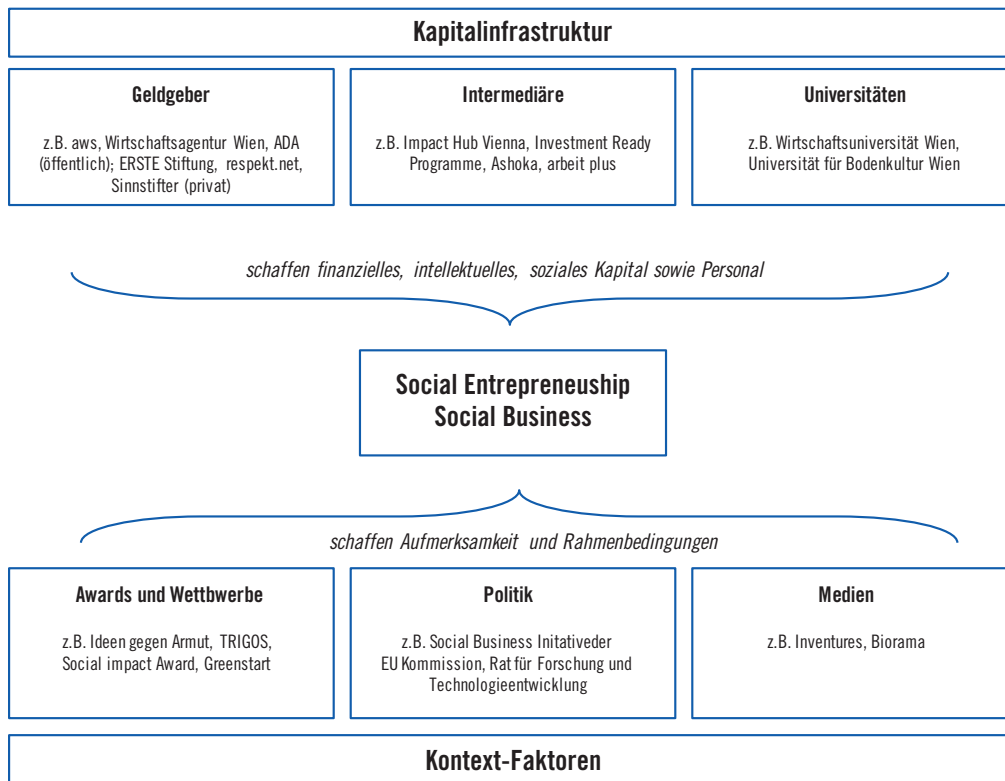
Kapitalinfrastruktur

Geldgeber

z.B. aws, Wirtschaftsagentur Wien, ADA (öffentlich); ERSTE Stiftung, respekt.net, Sinnstifter (privat)

Intermediäre

z.B. Impact Hub Vienna, Investment Ready Programme, Ashoka, arbeit plus

Universitäten

z.B. Wirtschaftsuniversität Wien, Universität für Bodenkultur Wien

schaffen finanzielles, intellektuelles, soziales Kapital sowie Personal

Social Entrepreneuship
Social Business

schaffen Aufmerksamkeit und Rahmenbedingungen

Awards und Wettbwerbe

z.B. Ideen gegen Armut, TRIGOS, Social impact Award, Greenstart

Politik

z.B. Social Business Initativeder EU Kommission, Rat für Forschung und Technologieentwicklung

Medien

z.B. Inventures, Biorama

Kontext-Faktoren